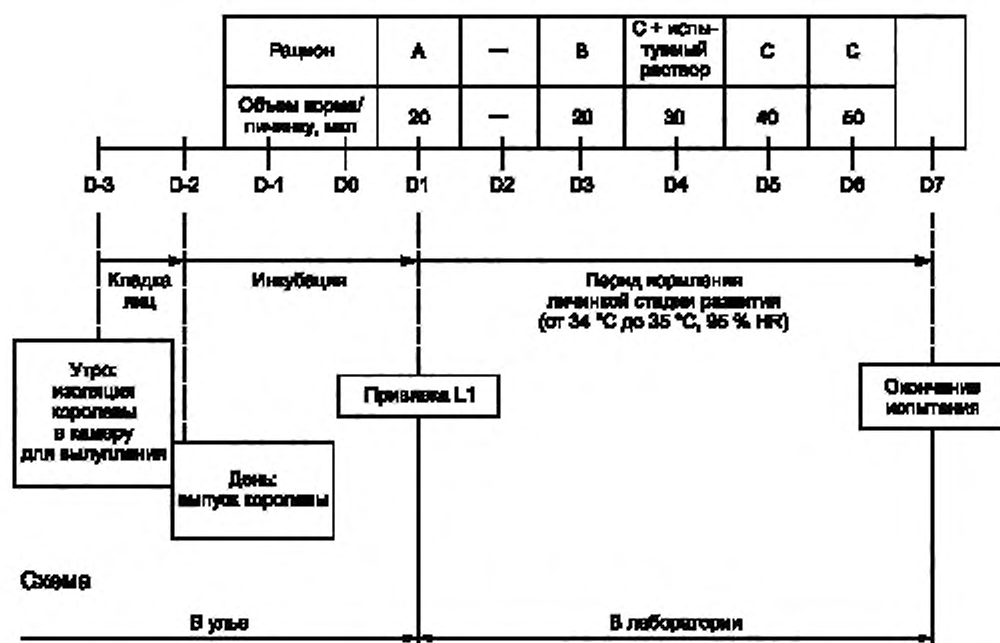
| Рацион | A | — | B | C + испытуемый раствор | C | C | |
|---|---|---|---|---|---|---|---|
| Объем корма/личинку, мкл | 20 | — | 20 | 30 | 40 | 50 | |

D-3 D-2 D-1 D0 D1 D2 D3 D4 D5 D6 D7

Кладка яиц

Инкубация

Период кормления личиночной стадии развития (от 34 °C до 35 °C, 95 % HR)

Утро: изоляция королевы в камеру для выплода

День: выпуск королевы

Прививка L1

Окончание испытания

Схема

В улье

В лаборатории